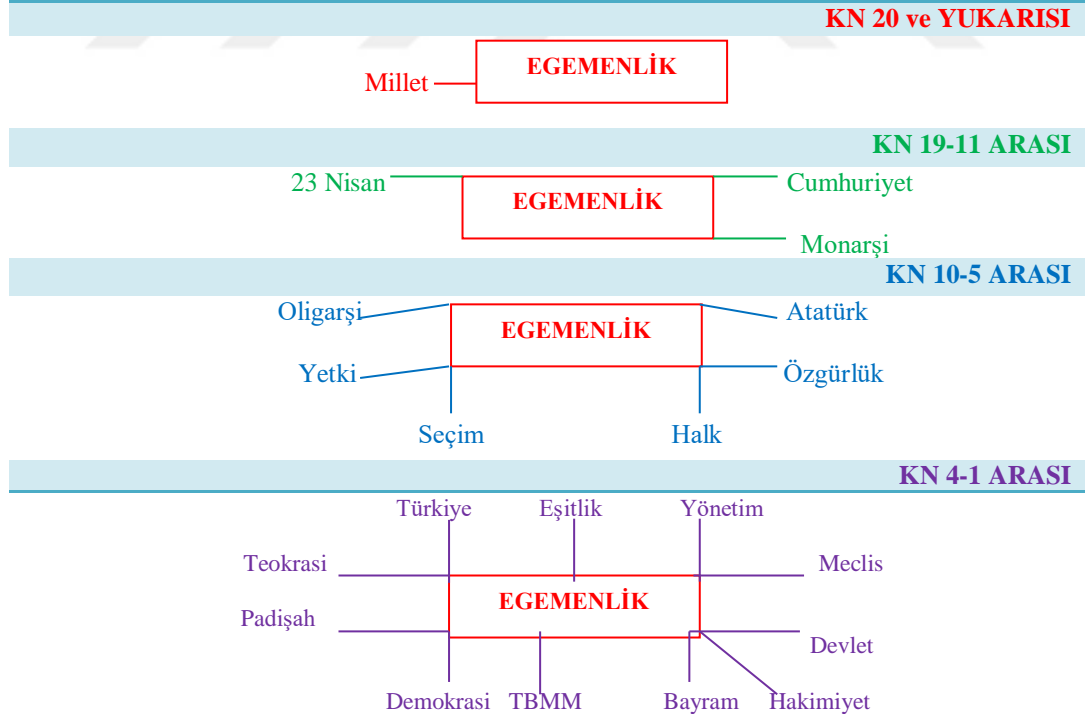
KN 20 ve YUKARISI

Millet

EGEMENLİK

KN 19-11 ARASI

23 Nisan

EGEMENLİK

Cumhuriyet

Monarşi

KN 10-5 ARASI

Oligarşi

EGEMENLİK

Atatürk

Yetki

Özgürlük

Seçim

Halk

KN 4-1 ARASI

Türkiye

Eşitlik

Yönetim

Teokrasi

Meclis

Padişah

EGEMENLİK

Devlet

Demokrasi

TBMM

Bayram

Hakimiyet